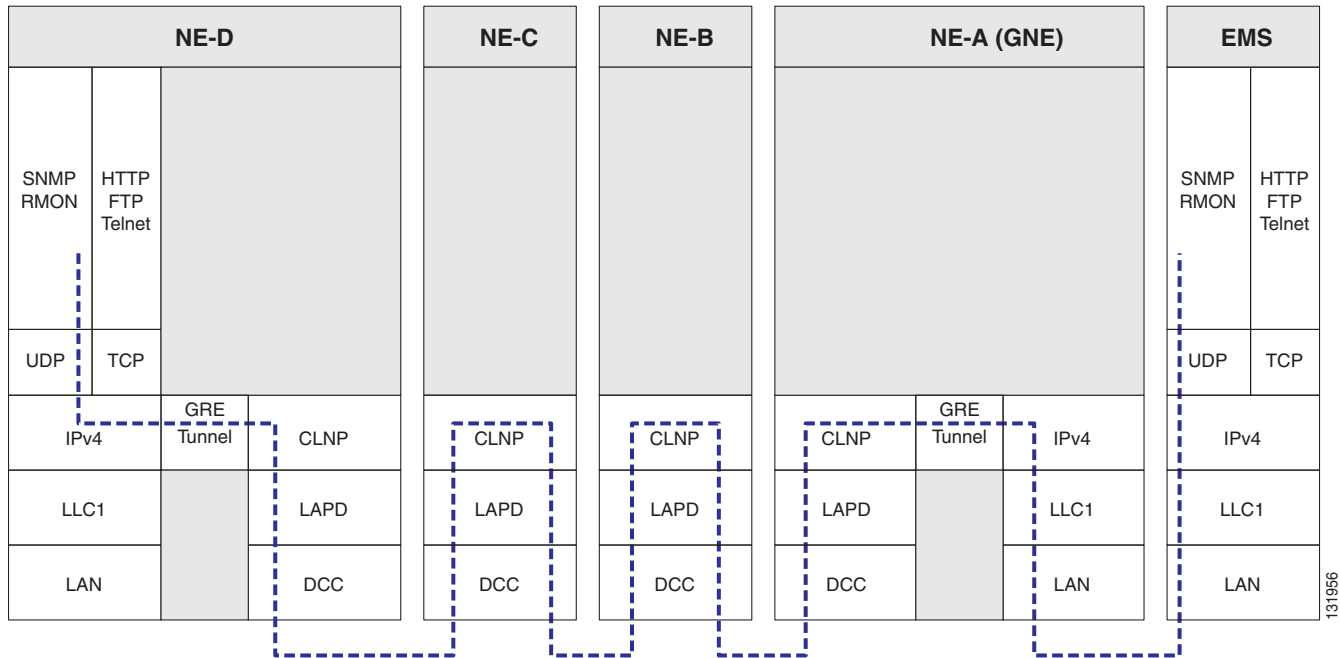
NE-D

SNMP RMON

HTTP FTP Telnet

UDP

TCP

IPv4

GRE Tunnel

CLNP

LLC1

LAPD

LAN

DCC

NE-C

CLNP

LAPD

DCC

NE-B

CLNP

LAPD

DCC

NE-A (GNE)

CLNP

GRE Tunnel

IPv4

LAPD

LLC1

DCC

LAN

EMS

SNMP RMON

HTTP FTP Telnet

UDP

TCP

IPv4

LLC1

LAN

131956